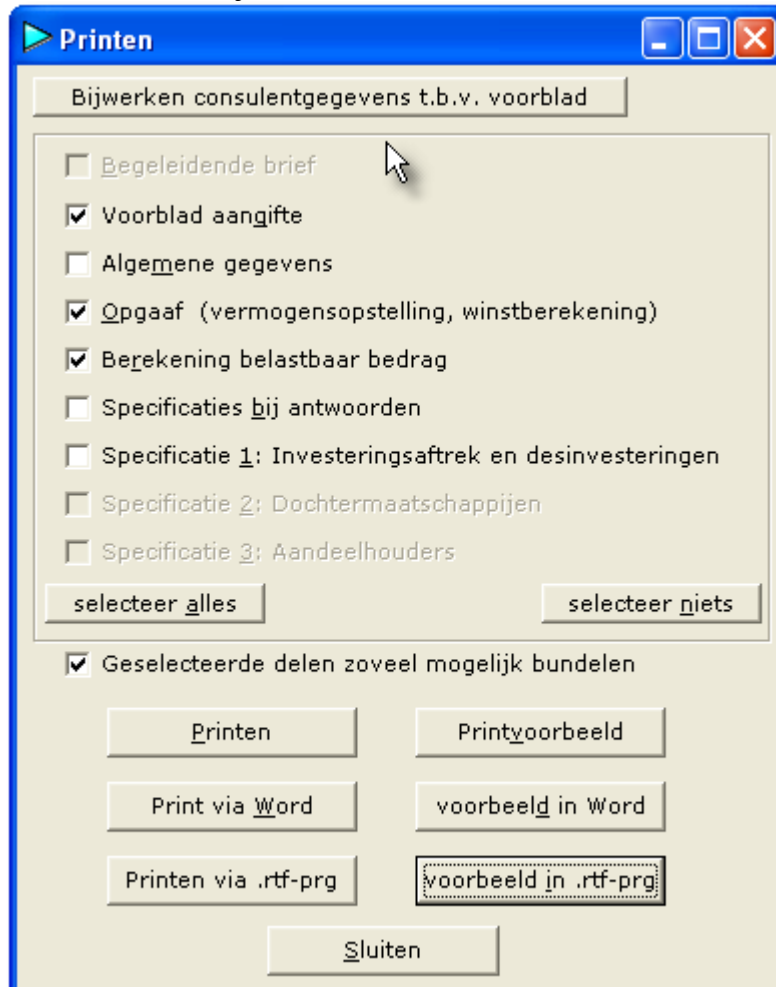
Printen

Bijwerken consulentgegevens t.b.v. voorblad

Begeleidende brief

Voorblad aangifte

Algemene gegevens

Opgaaf (vermogensopstelling, winstberekening)

Berekening belastbaar bedrag

Specificaties bij antwoorden

Specificatie 1: Investeringsaftrek en desinvesteringen

Specificatie 2: Dochtermaatschappijen

Specificatie 3: Aandeelhouders

selecteer alles

selecteer niets

Geselecteerde delen zoveel mogelijk bundelen

Printen

Printvoorbeeld

Print via Word

voorbeeld in Word

Printen via .rtf-prg

voorbeeld in .rtf-prg

Sluiten